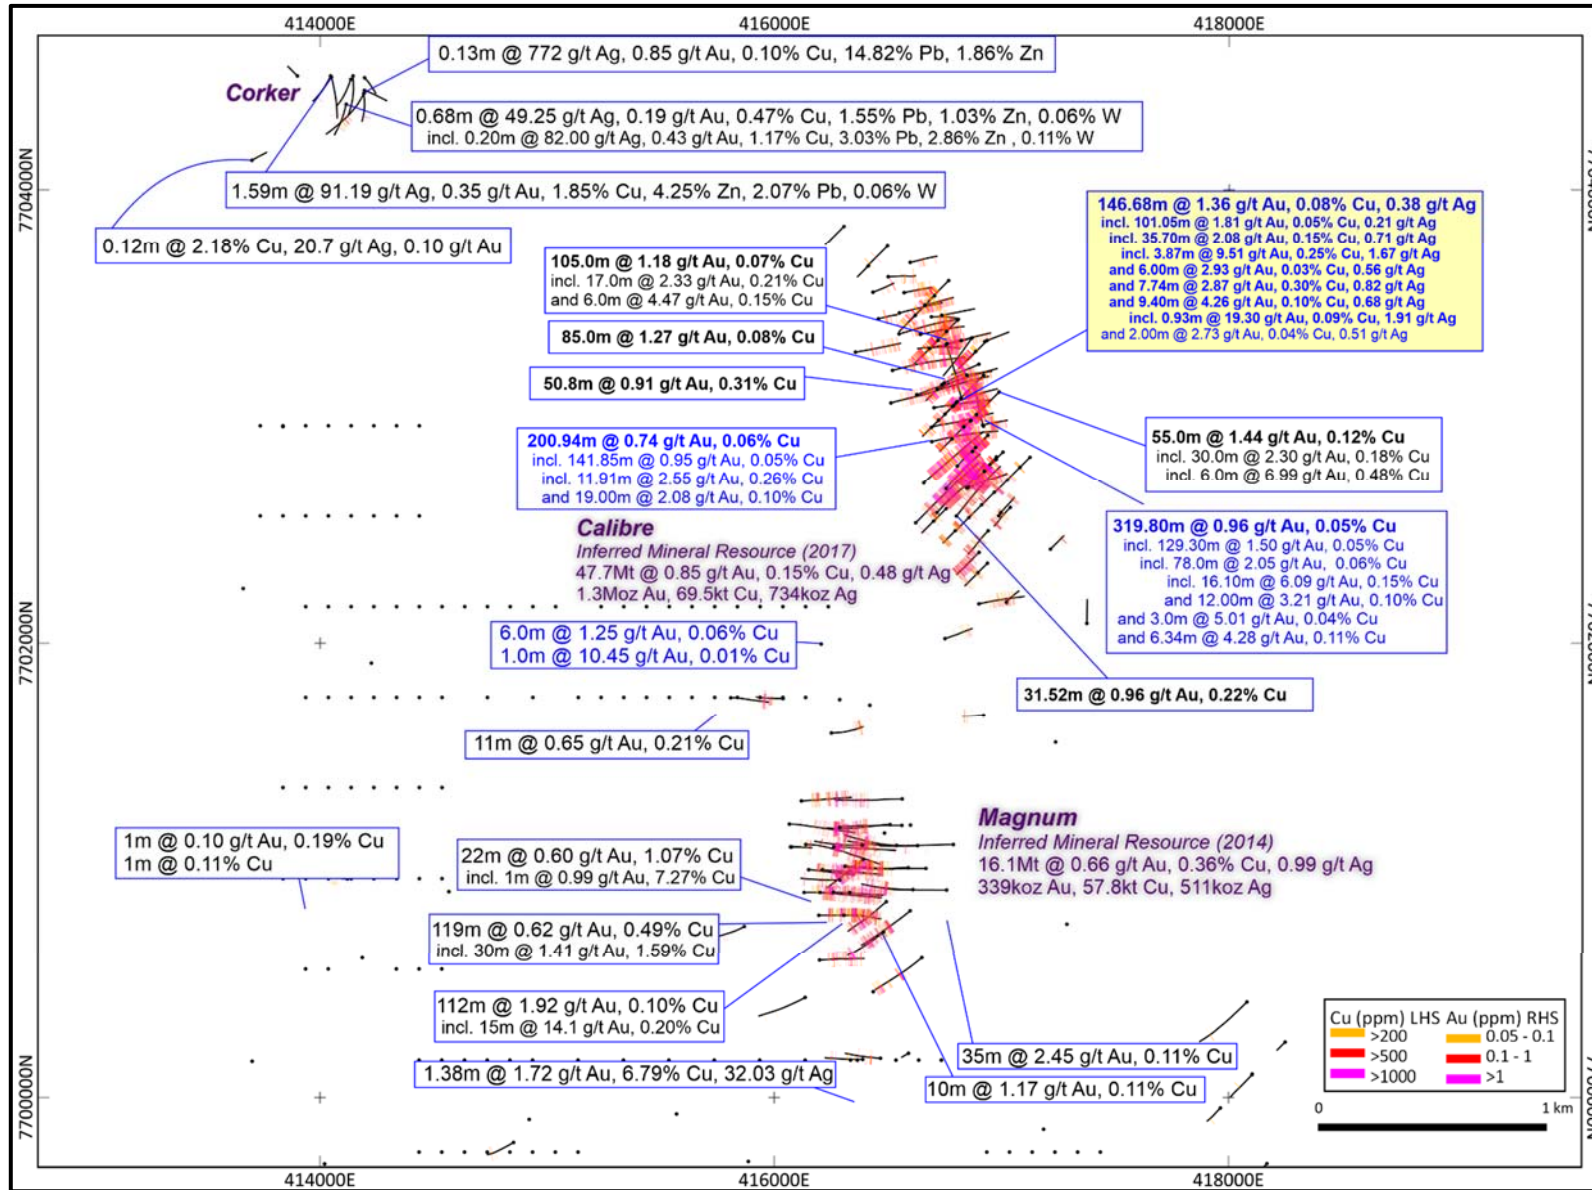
414000E
416000E
418000E

7704000N
7702000N
7700000N

Corker

0.13m @ 772 g/t Ag, 0.85 g/t Au, 0.10% Cu, 14.82% Pb, 1.86% Zn

0.68m @ 49.25 g/t Ag, 0.19 g/t Au, 0.47% Cu, 1.55% Pb, 1.03% Zn, 0.06% W
incl. 0.20m @ 82.00 g/t Ag, 0.43 g/t Au, 1.17% Cu, 3.03% Pb, 2.86% Zn , 0.11% W

1.59m @ 91.19 g/t Ag, 0.35 g/t Au, 1.85% Cu, 4.25% Zn, 2.07% Pb, 0.06% W

0.12m @ 2.18% Cu, 20.7 g/t Ag, 0.10 g/t Au

146.68m @ 1.36 g/t Au, 0.08% Cu, 0.38 g/t Ag
incl. 101.05m @ 1.81 g/t Au, 0.05% Cu, 0.21 g/t Ag
incl. 35.70m @ 2.08 g/t Au, 0.15% Cu, 0.71 g/t Ag
incl. 3.87m @ 9.51 g/t Au, 0.25% Cu, 1.67 g/t Ag
and 6.00m @ 2.93 g/t Au, 0.03% Cu, 0.56 g/t Ag
and 7.74m @ 2.87 g/t Au, 0.30% Cu, 0.82 g/t Ag
and 9.40m @ 4.26 g/t Au, 0.10% Cu, 0.68 g/t Ag
incl. 0.93m @ 19.30 g/t Au, 0.09% Cu, 1.91 g/t Ag
and 2.00m @ 2.73 g/t Au, 0.04% Cu, 0.51 g/t Ag

105.0m @ 1.18 g/t Au, 0.07% Cu
incl. 17.0m @ 2.33 g/t Au, 0.21% Cu
and 6.0m @ 4.47 g/t Au, 0.15% Cu

85.0m @ 1.27 g/t Au, 0.08% Cu

50.8m @ 0.91 g/t Au, 0.31% Cu

55.0m @ 1.44 g/t Au, 0.12% Cu
incl. 30.0m @ 2.30 g/t Au, 0.18% Cu
incl. 6.0m @ 6.99 g/t Au, 0.48% Cu

200.94m @ 0.74 g/t Au, 0.06% Cu
incl. 141.85m @ 0.95 g/t Au, 0.05% Cu
incl. 11.91m @ 2.55 g/t Au, 0.26% Cu
and 19.00m @ 2.08 g/t Au, 0.10% Cu

Calibre
Inferred Mineral Resource (2017)
47.7Mt @ 0.85 g/t Au, 0.15% Cu, 0.48 g/t Ag
1.3Moz Au, 69.5kt Cu, 734koz Ag

319.80m @ 0.96 g/t Au, 0.05% Cu
incl. 129.30m @ 1.50 g/t Au, 0.05% Cu
incl. 78.0m @ 2.05 g/t Au, 0.06% Cu
incl. 16.10m @ 6.09 g/t Au, 0.15% Cu
and 12.00m @ 3.21 g/t Au, 0.10% Cu
and 3.0m @ 5.01 g/t Au, 0.04% Cu
and 6.34m @ 4.28 g/t Au, 0.11% Cu

6.0m @ 1.25 g/t Au, 0.06% Cu
1.0m @ 10.45 g/t Au, 0.01% Cu

31.52m @ 0.96 g/t Au, 0.22% Cu

11m @ 0.65 g/t Au, 0.21% Cu

Magnum
Inferred Mineral Resource (2014)
16.1Mt @ 0.66 g/t Au, 0.36% Cu, 0.99 g/t Ag
339koz Au, 57.8kt Cu, 511koz Ag

1m @ 0.10 g/t Au, 0.19% Cu
1m @ 0.11% Cu

22m @ 0.60 g/t Au, 1.07% Cu
incl. 1m @ 0.99 g/t Au, 7.27% Cu

119m @ 0.62 g/t Au, 0.49% Cu
incl. 30m @ 1.41 g/t Au, 1.59% Cu

112m @ 1.92 g/t Au, 0.10% Cu
incl. 15m @ 14.1 g/t Au, 0.20% Cu

1.38m @ 1.72 g/t Au, 6.79% Cu, 32.03 g/t Ag

35m @ 2.45 g/t Au, 0.11% Cu

10m @ 1.17 g/t Au, 0.11% Cu

| Cu (ppm) LHS | Au (ppm) RHS |
|---|---|
| >200 | 0.05 - 0.1 |
| >500 | 0.1 - 1 |
| >1000 | >1 |

0
1 km